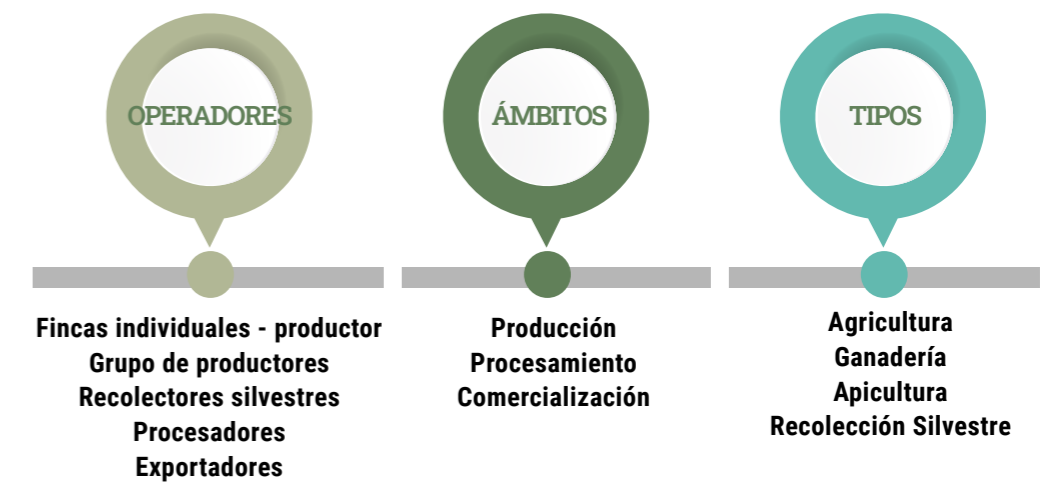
OPERADORES

Fincas individuales - productor
Grupo de productores
Recolectores silvestres
Procesadores
Exportadores

ÁMBITOS

Producción
Procesamiento
Comercialización

TIPOS

Agricultura
Ganadería
Apicultura
Recolección Silvestre